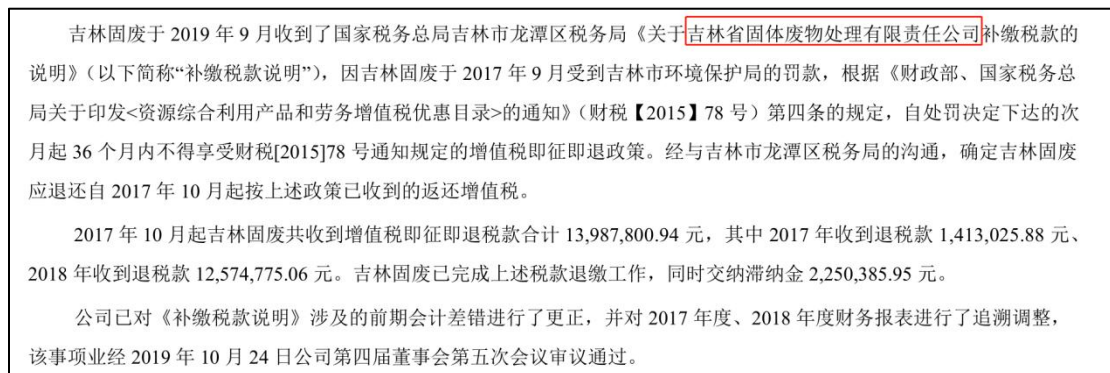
吉林固废于 2019 年 9 月收到了国家税务总局吉林市龙潭区税务局《关于吉林省固体废物处理有限责任公司补缴税款的说明》（以下简称“补缴税款说明”），因吉林固废于 2017 年 9 月受到吉林市环境保护局的罚款，根据《财政部、国家税务总局关于印发<资源综合利用产品和劳务增值税优惠目录>的通知》（财税【2015】78 号）第四条的规定，自处罚决定下达的次月起 36 个月内不得享受财税[2015]78 号通知规定的增值税即征即退政策。经与吉林市龙潭区税务局的沟通，确定吉林固废应退还自 2017 年 10 月起按上述政策已收到的返还增值税。

2017 年 10 月起吉林固废共收到增值税即征即退税款合计 13,987,800.94 元，其中 2017 年收到退税款 1,413,025.88 元、2018 年收到退税款 12,574,775.06 元。吉林固废已完成上述税款退缴工作，同时交纳滞纳金 2,250,385.95 元。

公司已对《补缴税款说明》涉及的前期会计差错进行了更正，并对 2017 年度、2018 年度财务报表进行了追溯调整，该事项业经 2019 年 10 月 24 日公司第四届董事会第五次会议审议通过。